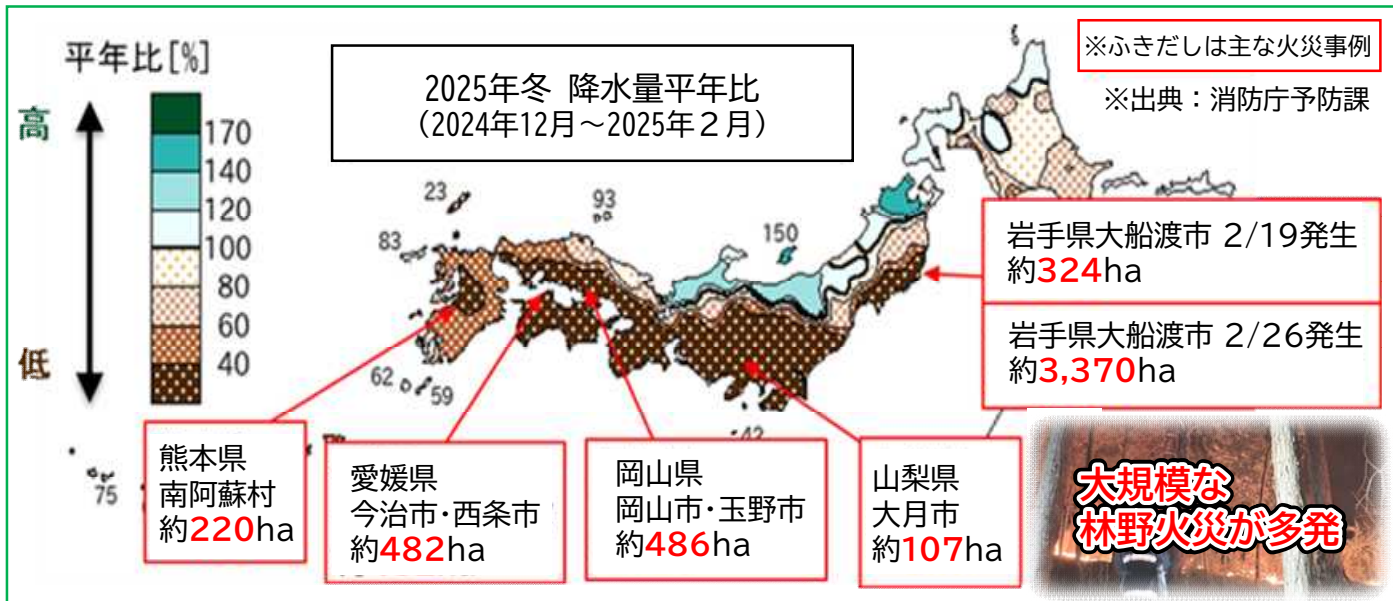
平年比[%]

高

低

170
140
120
100
80
60
40

2025年冬 降水量平年比
（2024年12月～2025年２月）

※ふきだしは主な火災事例

※出典：消防庁予防課

23
93
83
150
62
59
75
42

岩手県大船渡市 2/19発生
約324ha

岩手県大船渡市 2/26発生
約3,370ha

熊本県
南阿蘇村
約220ha

愛媛県
今治市・西条市
約482ha

岡山県
岡山市・玉野市
約486ha

山梨県
大月市
約107ha

大規模な
林野火災が多発